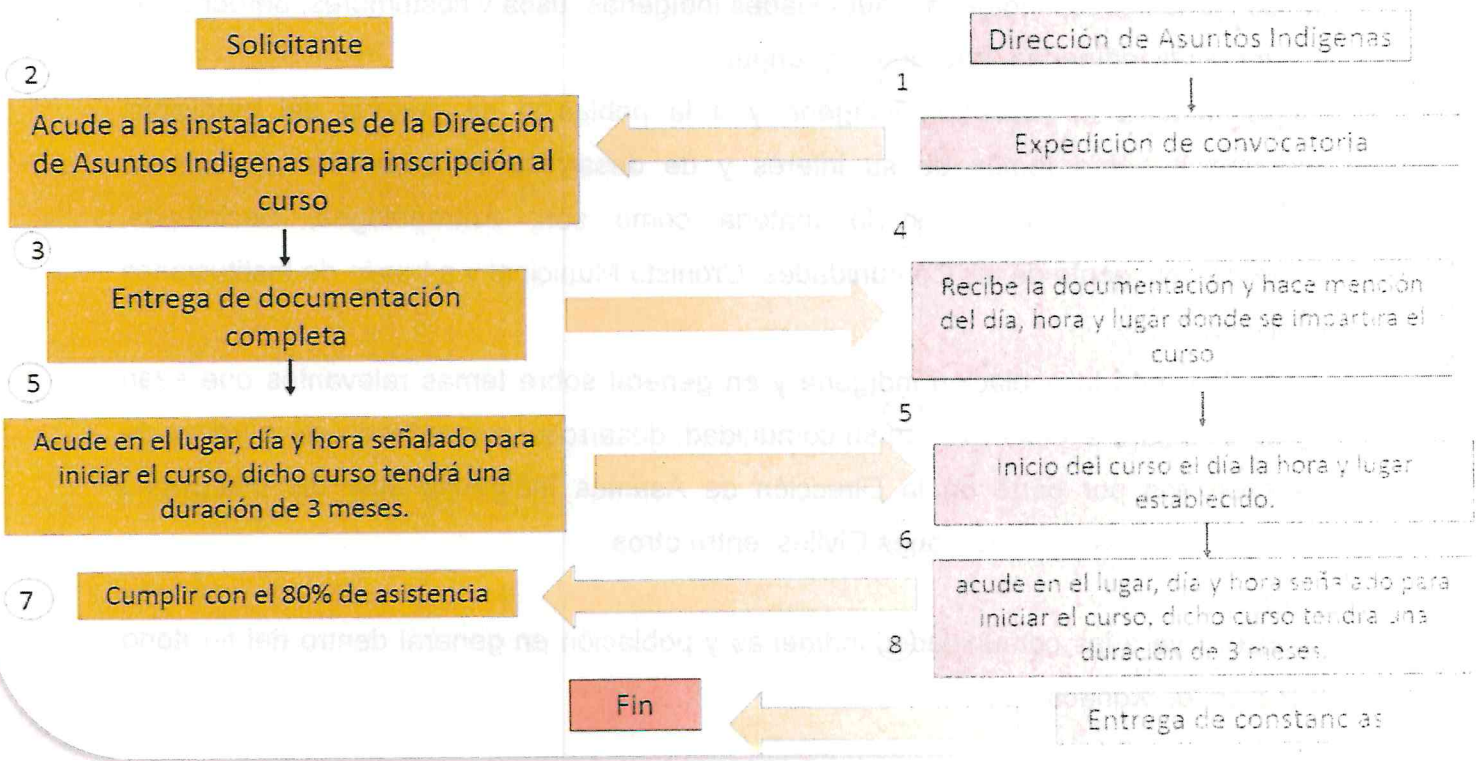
Solicitante

Dirección de Asuntos Indigenas

1

Expedicion de convocatoria

2

Acude a las instalaciones de la Dirección de Asuntos Indigenas para inscripción al curso

3

Entrega de documentación completa

4

Recibe la documentación y hace mención del día, hora y lugar donde se impartira el curso

5

Acude en el lugar, día y hora señalado para iniciar el curso, dicho curso tendrá una duración de 3 meses.

5

inicio del curso el día la hora y lugar establecido.

6

acude en el lugar, día y hora señalado para iniciar el curso, dicho curso tendra una duración de 3 meses.

7

Cumplir con el 80% de asistencia

8

Fin

Entrega de constancias